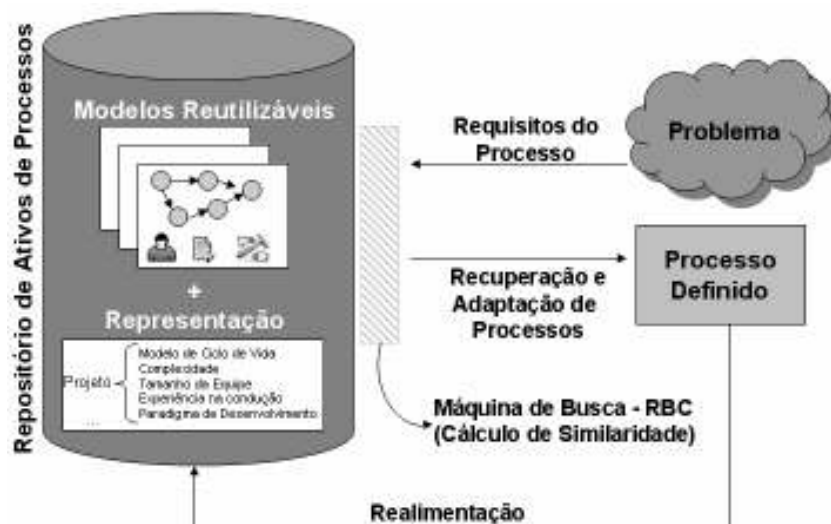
Repositório de Ativos de Processos

Modelos Reutilizáveis

+

Representação

Projeto

Modelo de Ciclo de Vida
Complexidade
Tamanho da Equipe
Experiência na condução
Paradigma de Desenvolvimento
...

Requisitos do Processo

Problema

Recuperação e Adaptação de Processos

Processo Definido

Máquina de Busca - RBC (Cálculo de Similaridade)

Realimentação